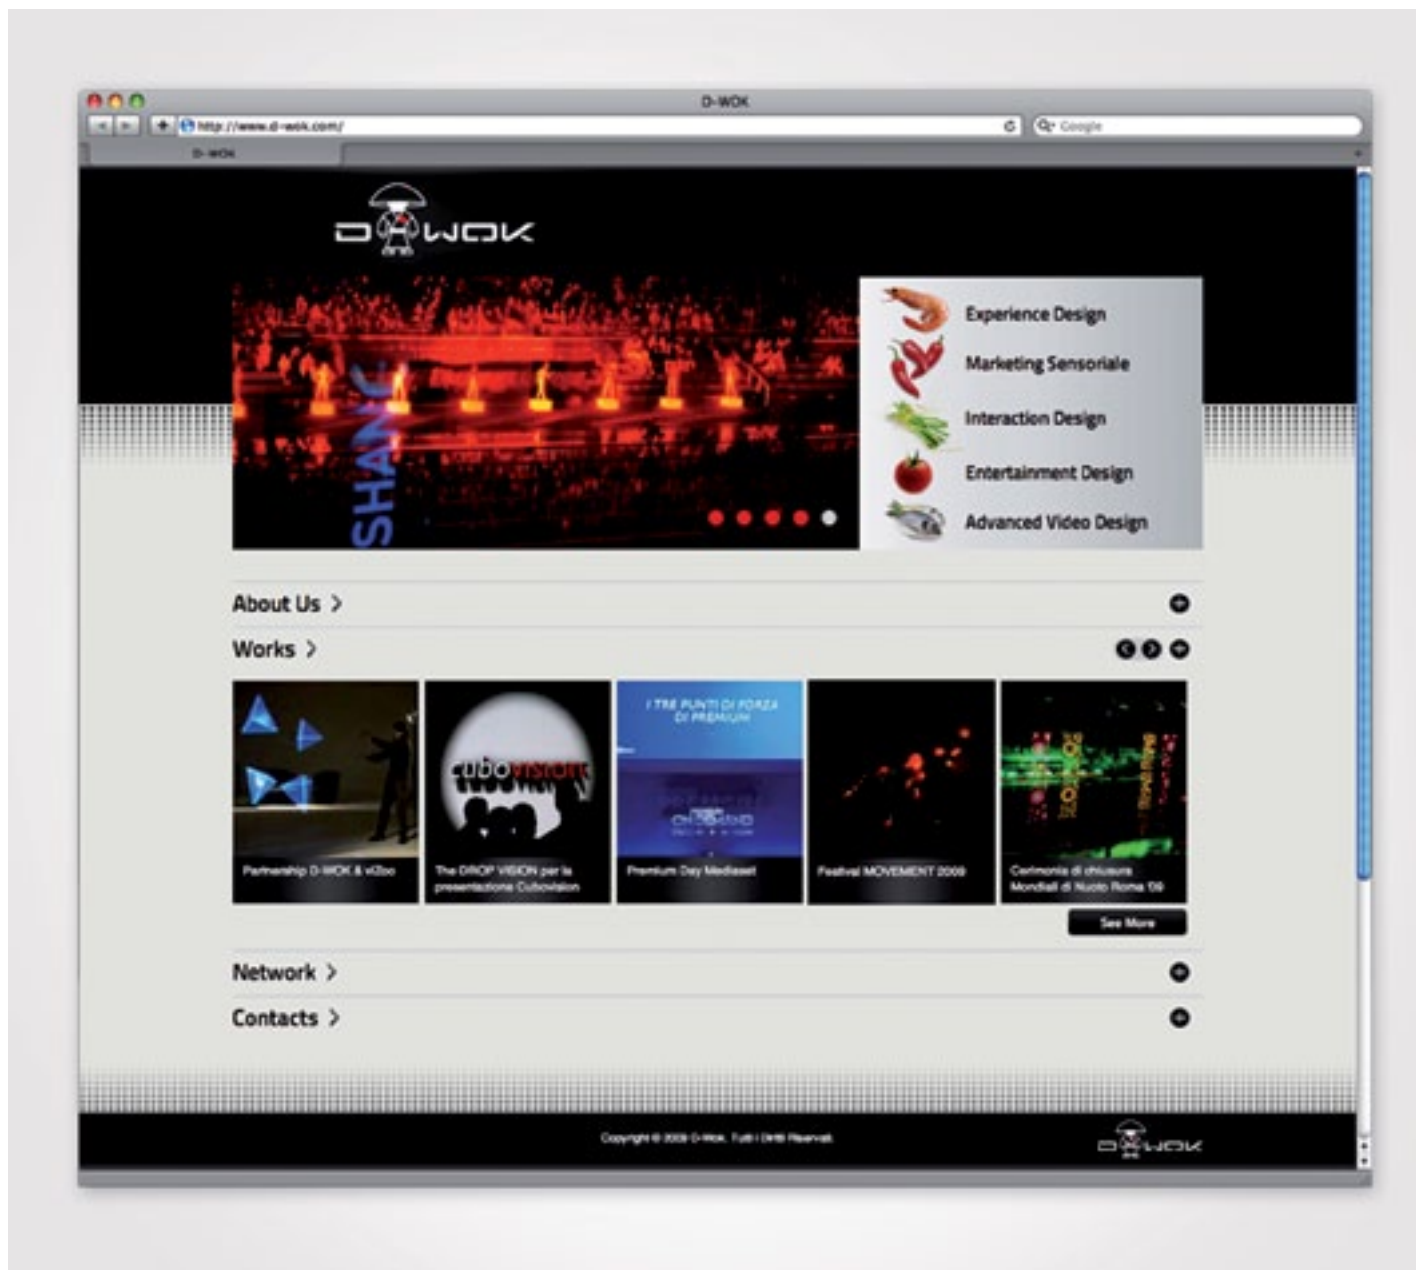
D-WOK

http://www.d-wok.com/

Google

D-WOK

D-WOK

SHANG

Experience Design

Marketing Sensoriale

Interaction Design

Entertainment Design

Advanced Video Design

About Us >

Works >

I TRE PUNTI DI FORZA DI PREMIUM

Partnership D-WOK & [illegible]

The DROP VISION per la presentazione Cubovision

Premium Day Mediaset

Festival MOVEMENT 2009

Cerimonia di chiusura Mondiali di Nuoto Roma '09

See More

Network >

Contacts >

Copyright © 2009 D-Wok. Tutti i Diritti Riservati.

D-WOK